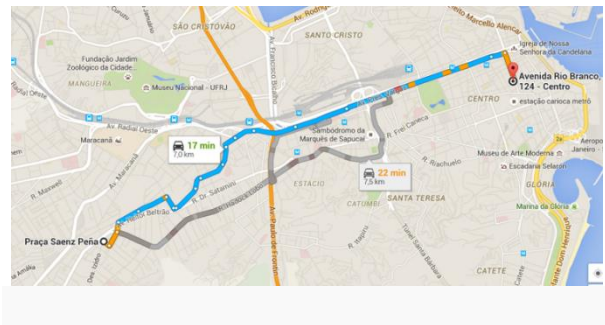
SÃO CRISTÓVÃO
Av. Rodrigues
Av. Marcello Alencar
SANTO CRISTO
Igreja de Nossa Senhora da Candelária
Avenida Rio Branco, 124 - Centro
Fundação Jardim Zoológico da Cidade
Museu Nacional - UFRJ
MANGUEIRA
Av. Francisco Bicalho
CENTRO
estação carioca metrô
Av. Radial Oeste
17 min
7,0 km
Sambódromo da Marquês de Sapucaí
R. Frei Caneca
Maracanã
Museu de Arte Moderna
Aeroporto Santos Dumont
R. Riachuelo
Escadaria Selarón
22 min
7,5 km
ESTACIO
R. Dr. Satamini
GLÓRIA
CATUMBI
SANTA TERESA
Marina da Glória
R. Barão de Mesquita
Rua Mariz e Barros
R. Maxwell
R. Felipe Camarão
Rua Pereira Beltrão
Av. Paulo de Frontin
Praça Saenz Peña
CATETE
Av. Infante Dom Henrique